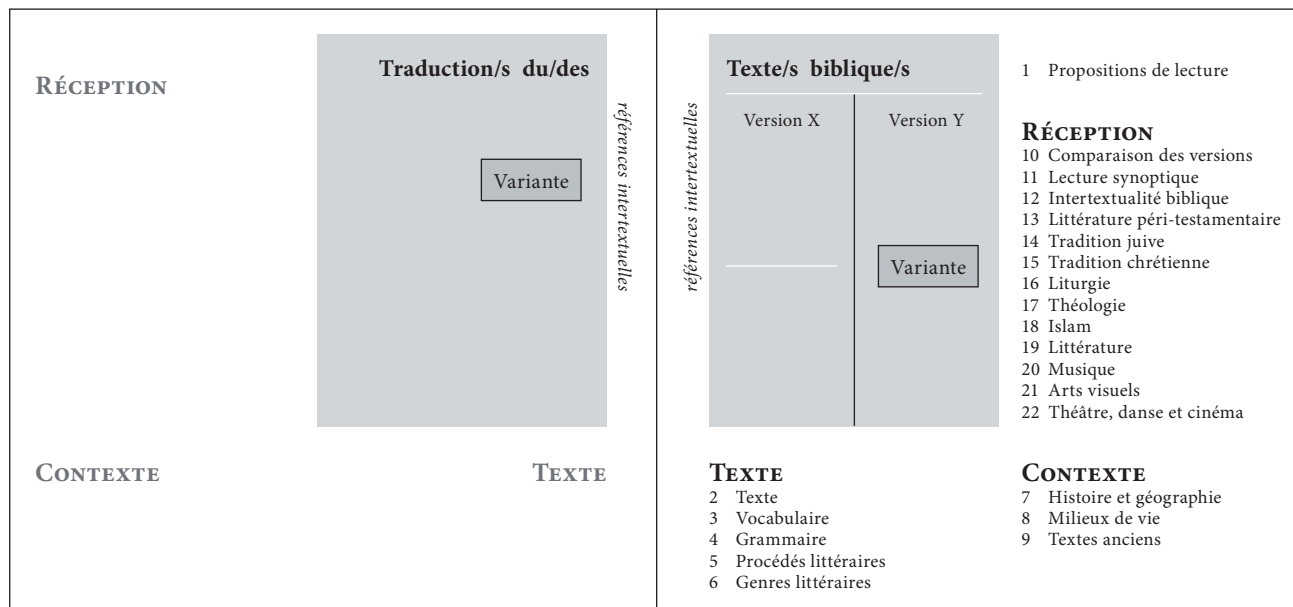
Réception

Traduction/s du/des

Variante

références intertextuelles

Contexte

Texte

références intertextuelles

Texte/s biblique/s

Version X

Version Y

Variante

1 Propositions de lecture

Réception
10 Comparaison des versions
11 Lecture synoptique
12 Intertextualité biblique
13 Littérature péri-testamentaire
14 Tradition juive
15 Tradition chrétienne
16 Liturgie
17 Théologie
18 Islam
19 Littérature
20 Musique
21 Arts visuels
22 Théâtre, danse et cinéma

Texte
2 Texte
3 Vocabulaire
4 Grammaire
5 Procédés littéraires
6 Genres littéraires

Contexte
7 Histoire et géographie
8 Milieux de vie
9 Textes anciens